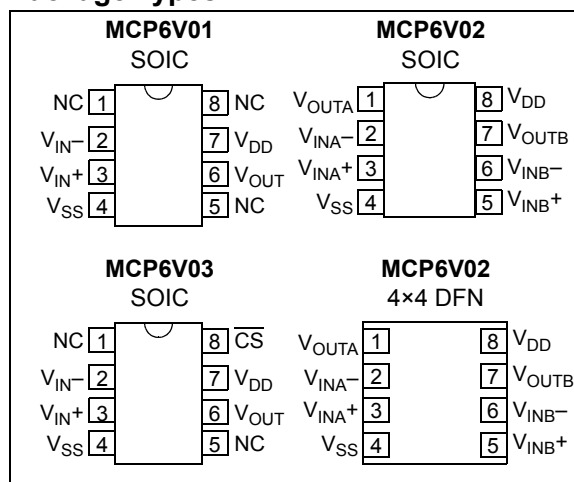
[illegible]

MCP6V01
SOIC

NC 1
$V_{IN}$– 2
$V_{IN}$+ 3
$V_{SS}$ 4
8 NC
7 $V_{DD}$
6 $V_{OUT}$
5 NC

MCP6V02
SOIC

$V_{OUTA}$ 1
$V_{INA}$– 2
$V_{INA}$+ 3
$V_{SS}$ 4
8 $V_{DD}$
7 $V_{OUTB}$
6 $V_{INB}$–
5 $V_{INB}$+

MCP6V03
SOIC

NC 1
$V_{IN}$– 2
$V_{IN}$+ 3
$V_{SS}$ 4
8 $\overline{CS}$
7 $V_{DD}$
6 $V_{OUT}$
5 NC

MCP6V02
4×4 DFN

$V_{OUTA}$ 1
$V_{INA}$– 2
$V_{INA}$+ 3
$V_{SS}$ 4
8 $V_{DD}$
7 $V_{OUTB}$
6 $V_{INB}$–
5 $V_{INB}$+